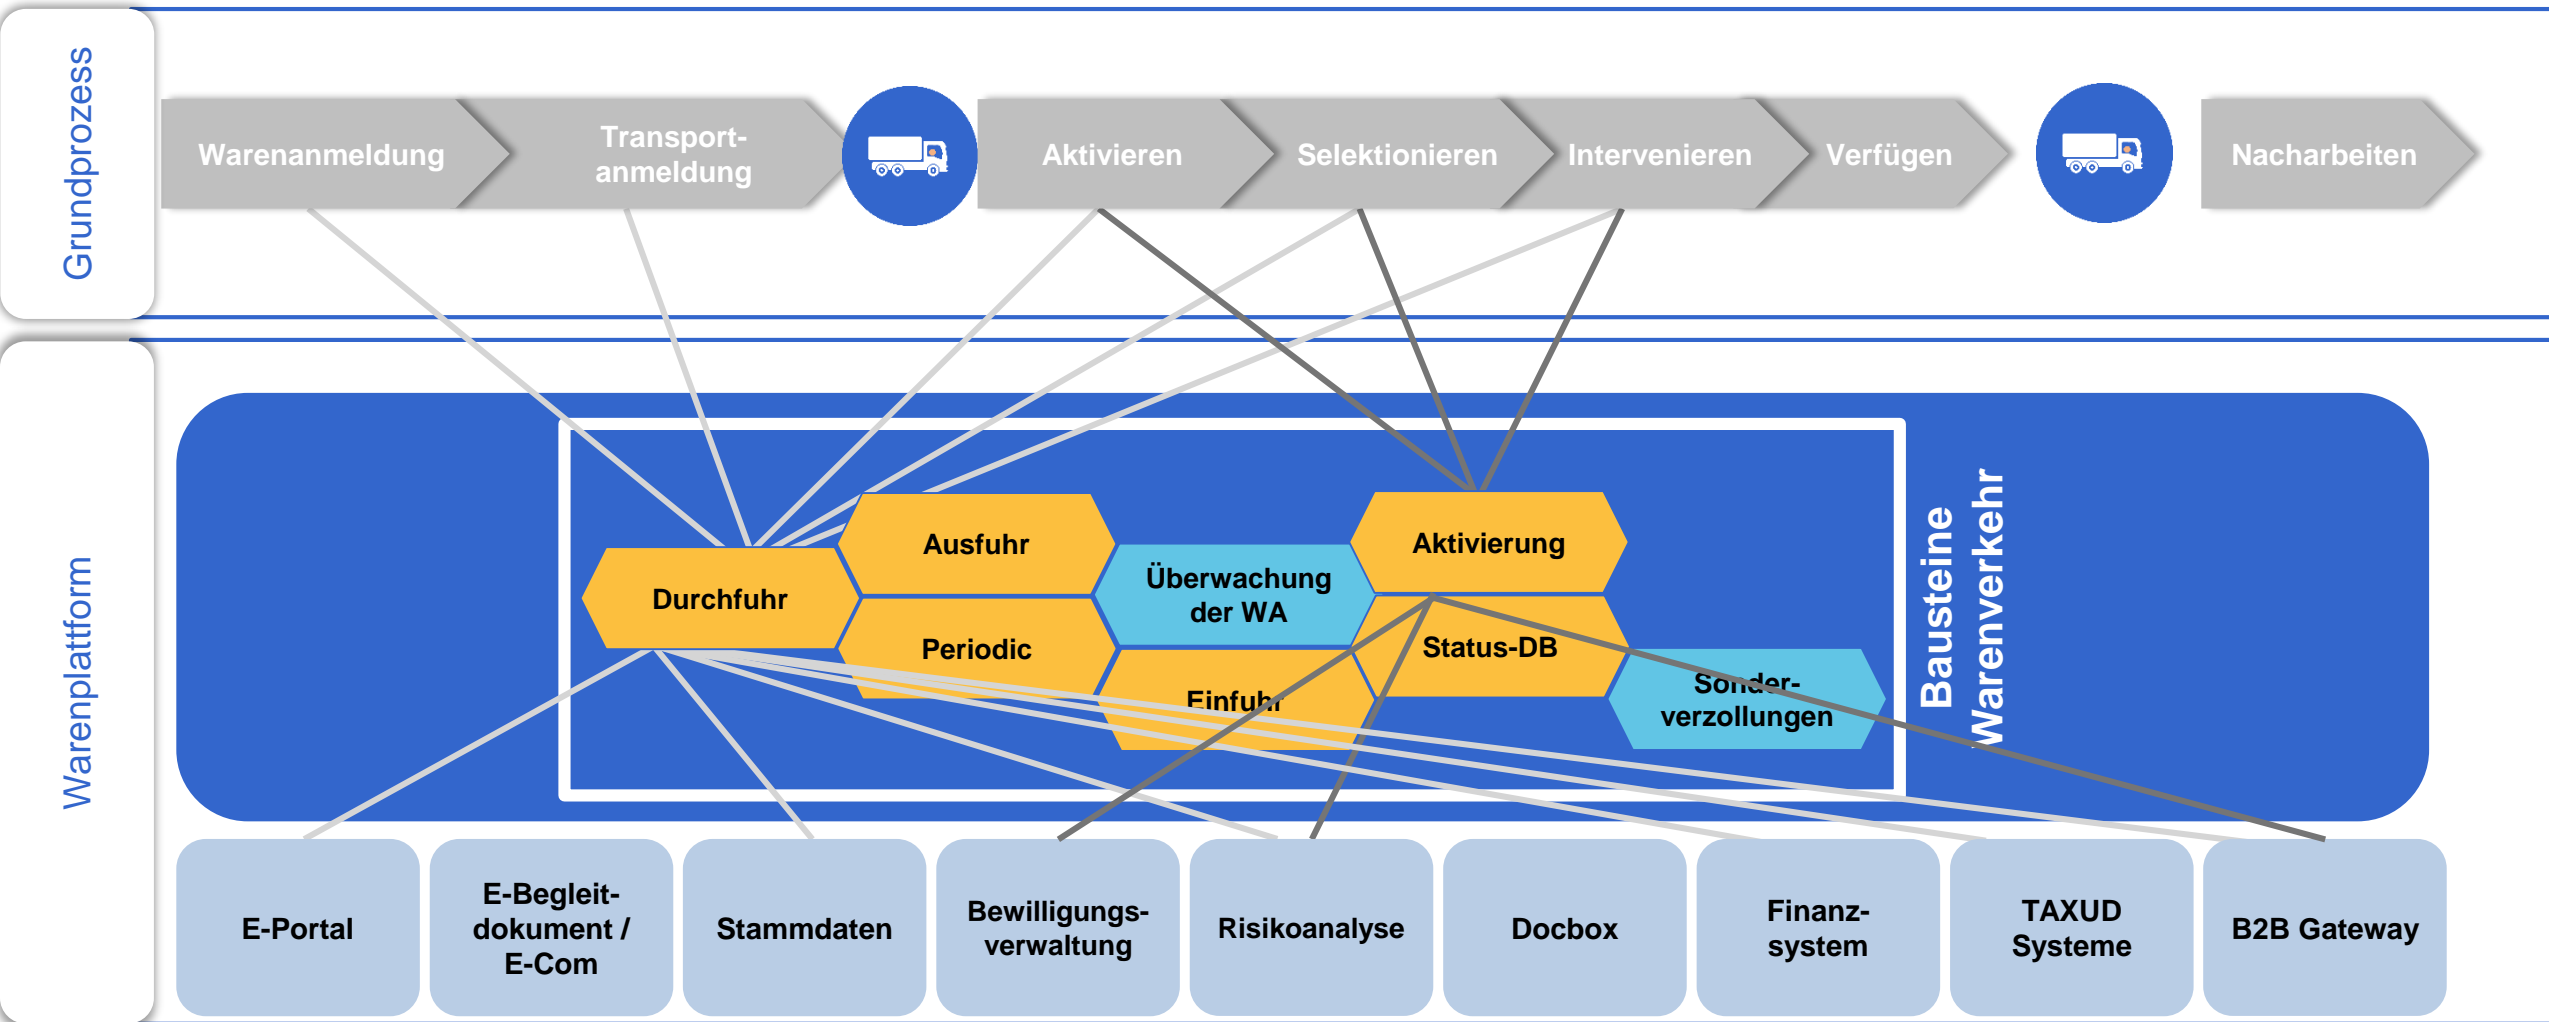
Grundprozess

Warenanmeldung

Transport-anmeldung

Aktivieren

Selektionieren

Intervenieren

Verfügen

Nacharbeiten

Warenplattform

Ausfuhr

Durchfuhr

Periodic

Überwachung der WA

Einfuhr

Aktivierung

Status-DB

Sonder-verzollungen

Bausteine Warenverkehr

E-Portal

E-Begleit-dokument / E-Com

Stammdaten

Bewilligungs-verwaltung

Risikoanalyse

Docbox

Finanz-system

TAXUD Systeme

B2B Gateway